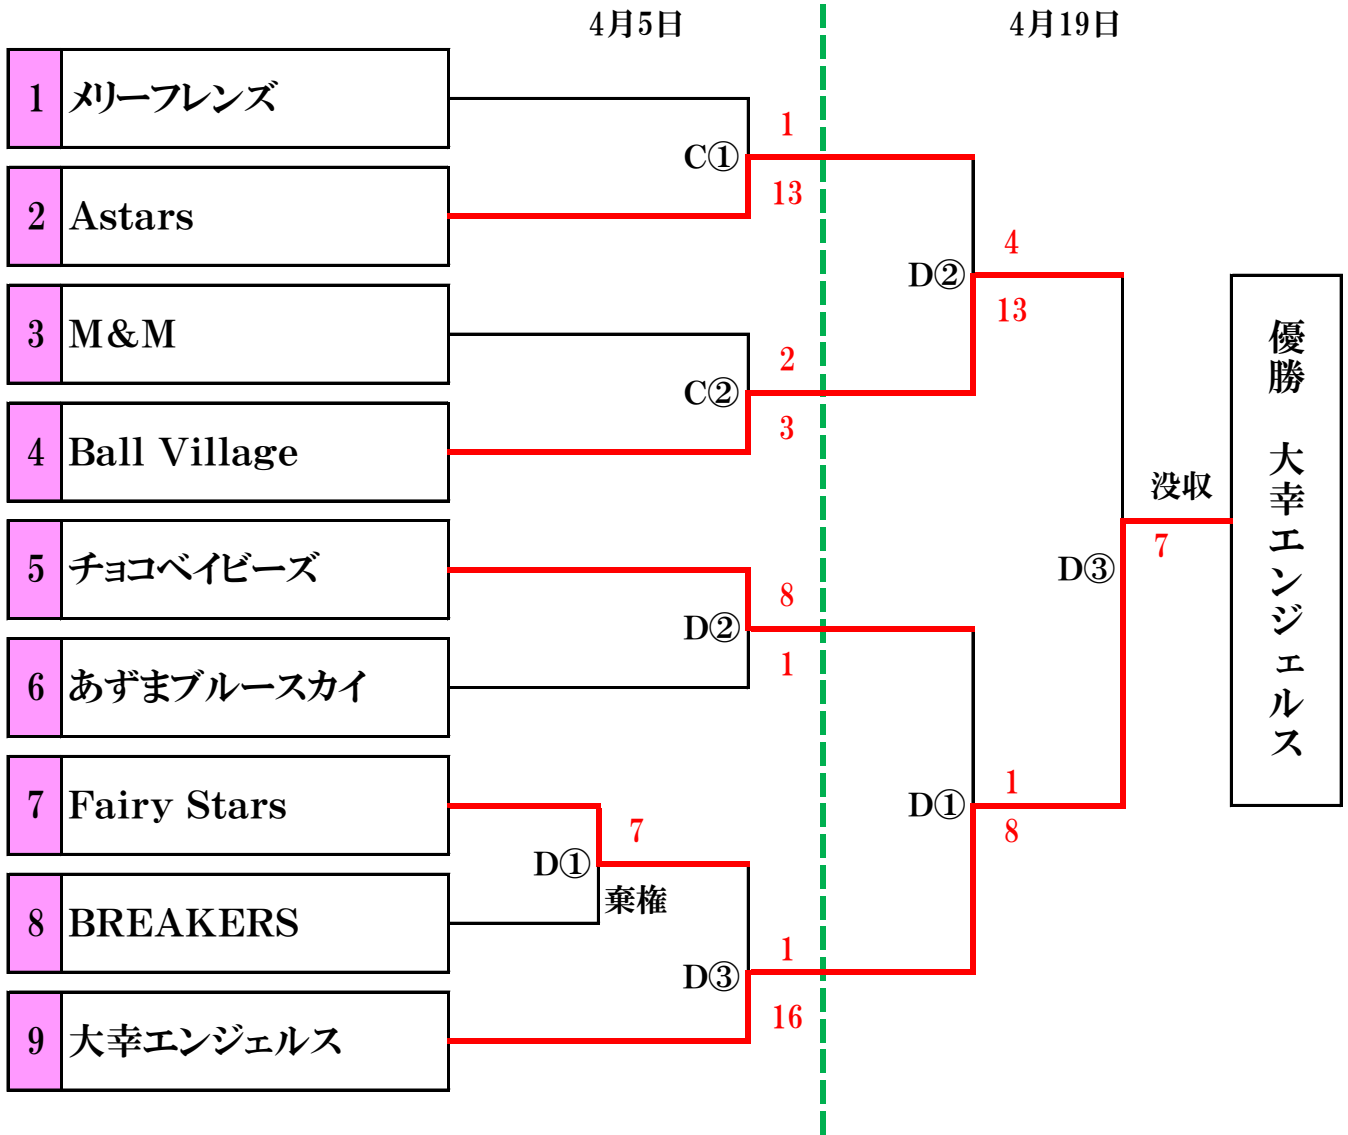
4月5日

4月19日

1 メリーフレンズ

2 Astars

3 M&M

4 Ball Village

5 チョコベイビーズ

6 あずまブルースカイ

7 Fairy Stars

8 BREAKERS

9 大幸エンジェルス

C①
1
13

C②
2
3

D②
8
1

D①
7
棄権

D③
1
16

D②
4
13

D①
1
8

D③
没収
7

優勝 大幸エンジェルス